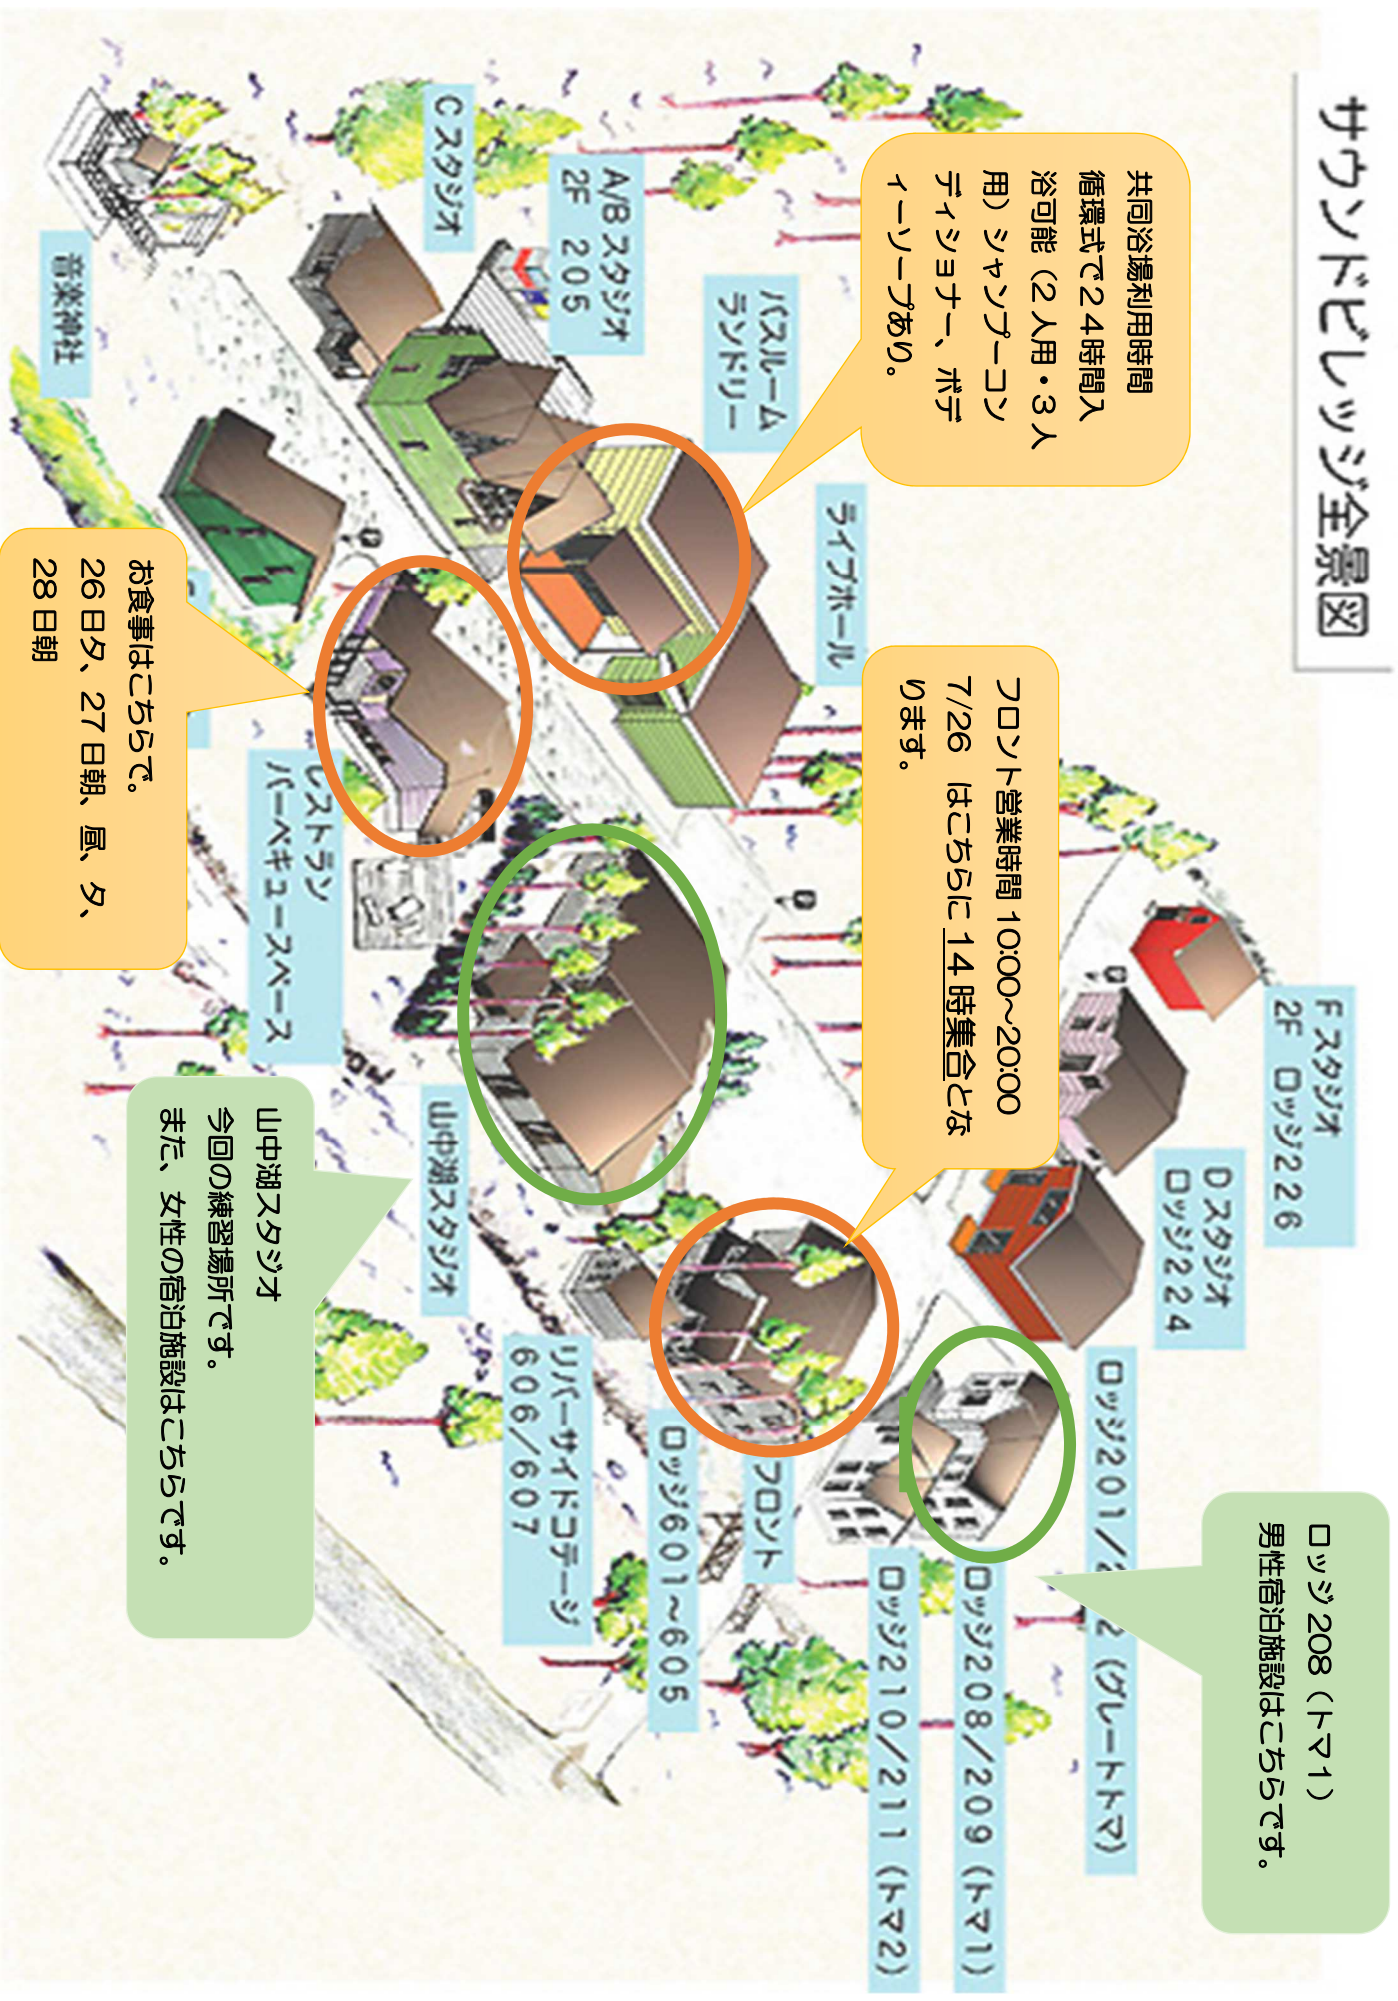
サウンドビレッジ全景図

共同浴場利用時間
循環式で24時間入浴可能（2人用・3人用）シャンプーコンディショナー、ボディーソープあり。

フロント営業時間 10:00~20:00
7/26 はこちらに14時集合となります。

Fスタジオ
2F ロッジ226

Dスタジオ
ロッジ224

ロッジ201/2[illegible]2（グレートトマ）

ロッジ208/209（トマ1）

ロッジ210/211（トマ2）

ロッジ208（トマ1）
男性宿泊施設はこちらです。

ライブホール

バスルーム
ランドリー

A/Bスタジオ
2F 205

Cスタジオ

音楽神社

お食事はこちらで。
26日夕、27日朝、昼、夕、28日朝

レストラン
バーベキュースペース

山中湖スタジオ

山中湖スタジオ
今回の練習場所です。
また、女性の宿泊施設はこちらです。

リバーサイドコテージ
606/607

ロッジ601~605

フロント